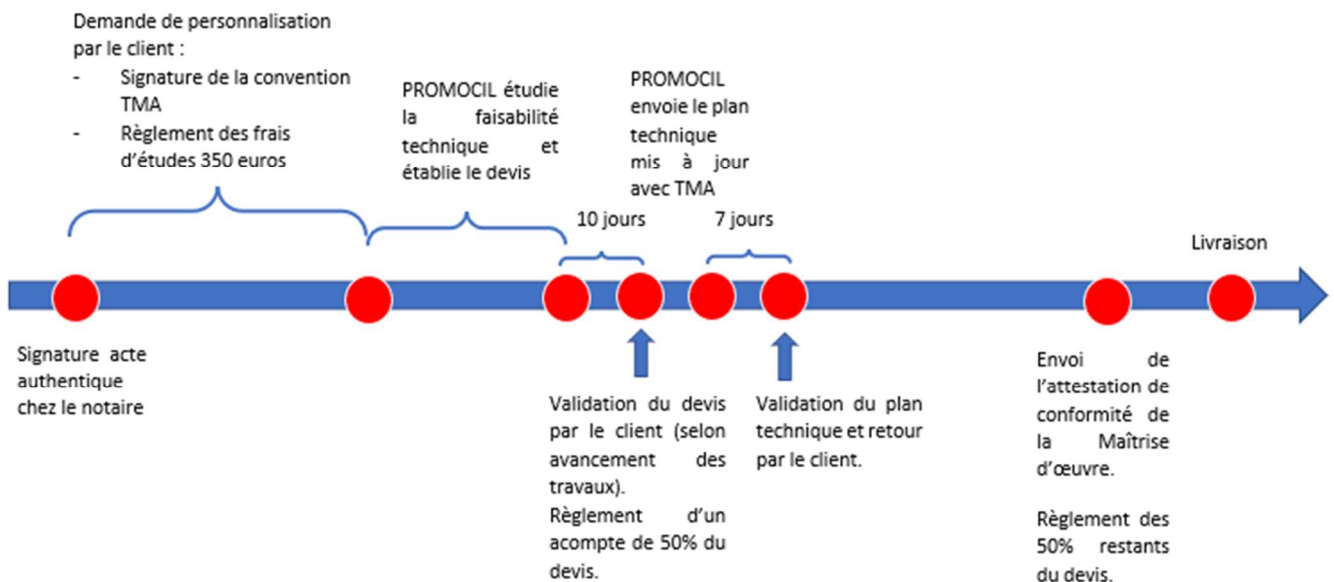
Demande de personnalisation par le client :
- Signature de la convention TMA
- Règlement des frais d'études 350 euros

PROMOCIL étudie la faisabilité technique et établie le devis

PROMOCIL envoie le plan technique mis à jour avec TMA

10 jours

7 jours

Livraison

Signature acte authentique chez le notaire

Validation du devis par le client (selon avancement des travaux).

Règlement d'un acompte de 50% du devis.

Validation du plan technique et retour par le client.

Envoi de l'attestation de conformité de la Maîtrise d'œuvre.

Règlement des 50% restants du devis.